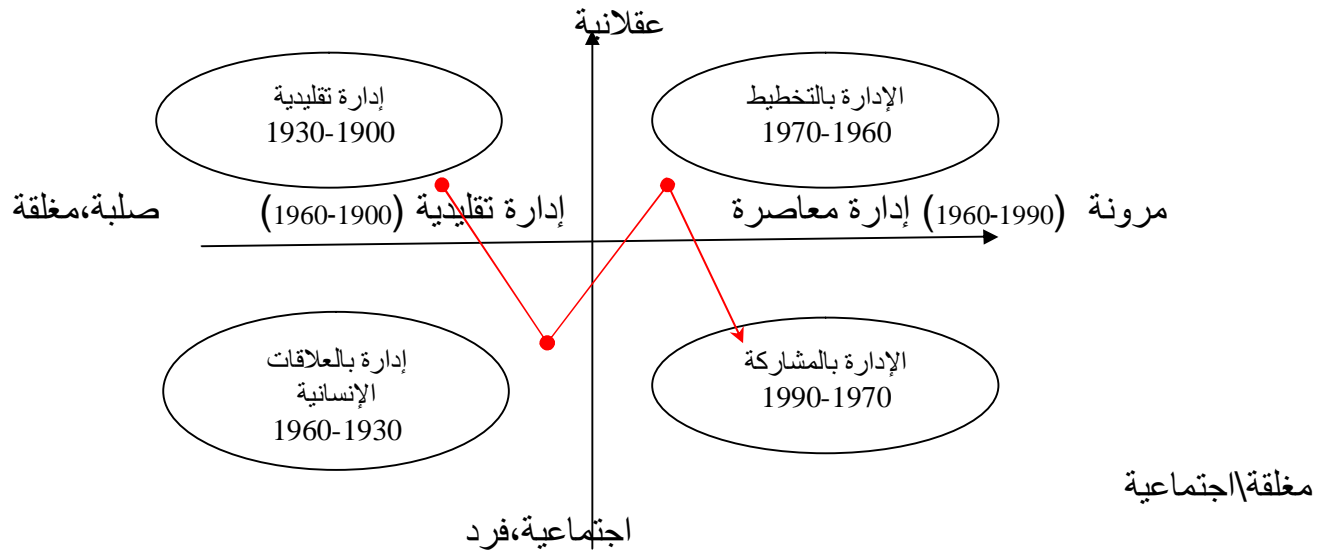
عقلانية

إدارة تقليدية
1930-1900

الإدارة بالتخطيط
1970-1960

صلبة،مغلقة

إدارة تقليدية (1900-1960)

مرونة (1960-1990) إدارة معاصرة

إدارة بالعلاقات الإنسانية
1960-1930

الإدارة بالمشاركة
1990-1970

مغلقة\اجتماعية

اجتماعية،فرد